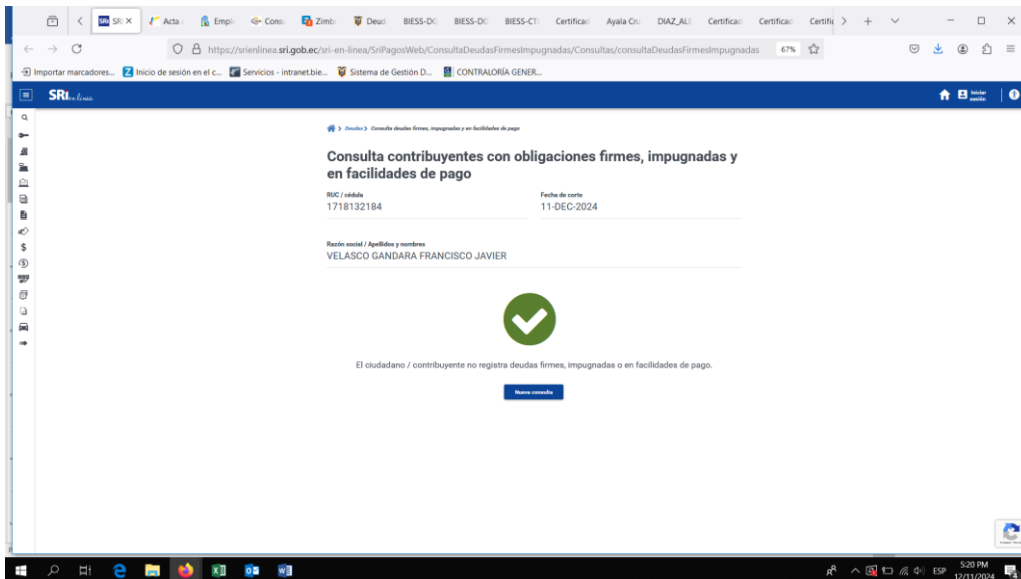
SRI × Acta Empl Cons Zimb Deud BIESS-DG BIESS-DG BIESS-CT Certificad Ayala Cru DIAZ_ALI Certificad Certificad Certific

https://srienlinea.sri.gob.ec/sri-en-linea/SriPagosWeb/ConsultaDeudasFirmesImpugnadas/Consultas/consultaDeudasFirmesImpugnadas 67%

Importar marcadores... Inicio de sesión en el c... Servicios - intranet.bie... Sistema de Gestión D... CONTRALORÍA GENER...

SRI en línea

Iniciar sesión

Deudas > Consulta deudas firmes, impugnadas y en facilidades de pago

Consulta contribuyentes con obligaciones firmes, impugnadas y en facilidades de pago

RUC / cédula
1718132184

Fecha de corte
11-DEC-2024

Razón social / Apellidos y nombres
VELASCO GANDARA FRANCISCO JAVIER

El ciudadano / contribuyente no registra deudas firmes, impugnadas o en facilidades de pago.

Nueva consulta

ESP 5:20 PM 12/11/2024